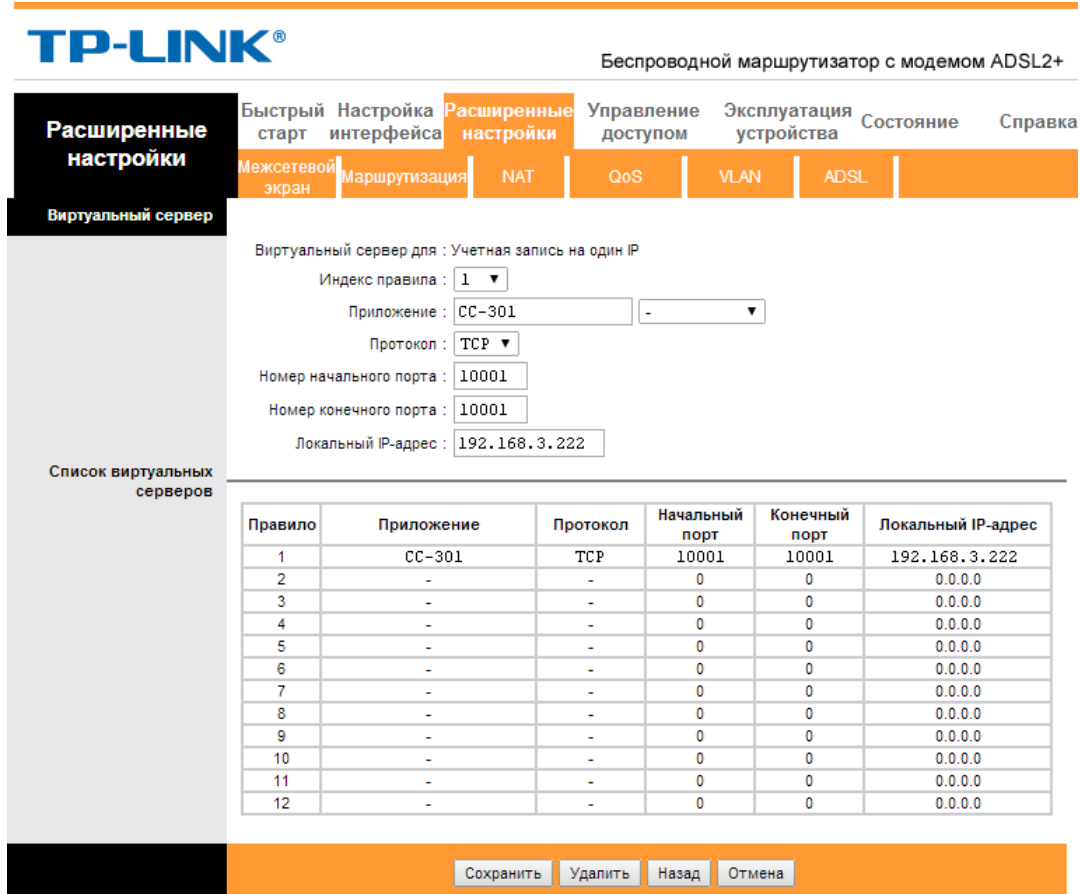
TP-LINK®

Беспроводной маршрутизатор с модемом ADSL2+

Расширенные настройки

Быстрый старт | Настройка интерфейса | Расширенные настройки | Управление доступом | Эксплуатация устройства | Состояние | Справка

Межсетевой экран | Маршрутизация | NAT | QoS | VLAN | ADSL

Виртуальный сервер

Виртуальный сервер для : Учетная запись на один IP
Индекс правила : 1
Приложение : CC-301 -
Протокол : TCP
Номер начального порта : 10001
Номер конечного порта : 10001
Локальный IP-адрес : 192.168.3.222

Список виртуальных серверов

| Правило | Приложение | Протокол | Начальный порт | Конечный порт | Локальный IP-адрес |
|---|---|---|---|---|---|
| 1 | CC-301 | TCP | 10001 | 10001 | 192.168.3.222 |
| 2 | - | - | 0 | 0 | 0.0.0.0 |
| 3 | - | - | 0 | 0 | 0.0.0.0 |
| 4 | - | - | 0 | 0 | 0.0.0.0 |
| 5 | - | - | 0 | 0 | 0.0.0.0 |
| 6 | - | - | 0 | 0 | 0.0.0.0 |
| 7 | - | - | 0 | 0 | 0.0.0.0 |
| 8 | - | - | 0 | 0 | 0.0.0.0 |
| 9 | - | - | 0 | 0 | 0.0.0.0 |
| 10 | - | - | 0 | 0 | 0.0.0.0 |
| 11 | - | - | 0 | 0 | 0.0.0.0 |
| 12 | - | - | 0 | 0 | 0.0.0.0 |

Сохранить | Удалить | Назад | Отмена